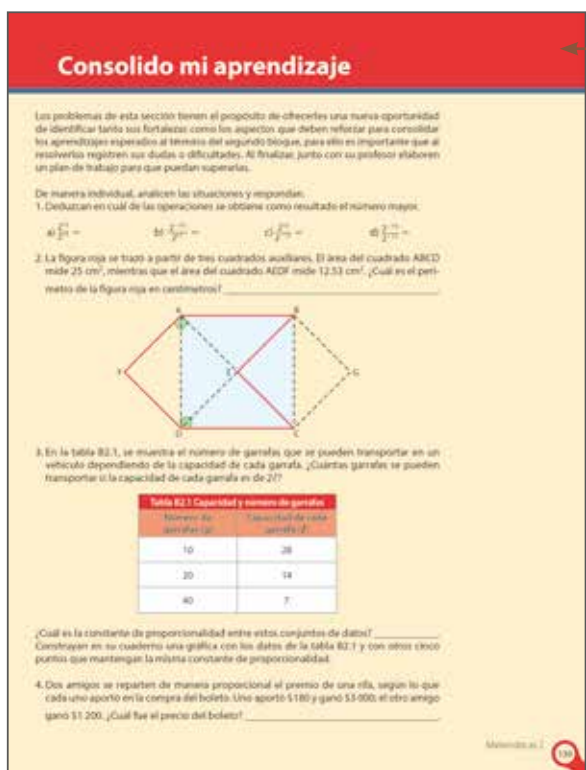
Consolido mi aprendizaje

Los problemas de esta sección tienen el propósito de ofrecerles una nueva oportunidad de identificar tanto sus fortalezas como los aspectos que deben reforzar para consolidar los aprendizajes esperados al término del segundo bloque, para ello es importante que al resolverlos registren sus dudas o dificultades. Al finalizar, junto con su profesor elaboren un plan de trabajo para que puedan superarlas.

De manera individual, analicen las situaciones y respondan.

1. Deduzcan en cuál de las operaciones se obtiene como resultado el número mayor.

a) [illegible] =   b) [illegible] =   c) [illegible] =   d) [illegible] =

2. La figura roja se trazó a partir de tres cuadrados auxiliares. El área del cuadrado ABCD mide 25 cm², mientras que el área del cuadrado AEDF mide 12.53 cm². ¿Cuál es el perímetro de la figura roja en centímetros? ______________________

A B F E G D C

3. En la tabla B2.1, se muestra el número de garrafas que se pueden transportar en un vehículo dependiendo de la capacidad de cada garrafa. ¿Cuántas garrafas se pueden transportar si la capacidad de cada garrafa es de 2 l?

| Tabla B2.1 Capacidad y número de garrafas | |
|---|---|
| Número de garrafas (g) | Capacidad de cada garrafa (l) |
| 10 | 28 |
| 20 | 14 |
| 40 | 7 |

¿Cuál es la constante de proporcionalidad entre estos conjuntos de datos? ____________. Construyan en su cuaderno una gráfica con los datos de la tabla B2.1 y con otros cinco puntos que mantengan la misma constante de proporcionalidad.

4. Dos amigos se reparten de manera proporcional el premio de una rifa, según lo que cada uno aportó en la compra del boleto. Uno aportó $180 y ganó $3 000; el otro amigo ganó $1 200. ¿Cuál fue el precio del boleto? ______________________

Matemáticas 2 139